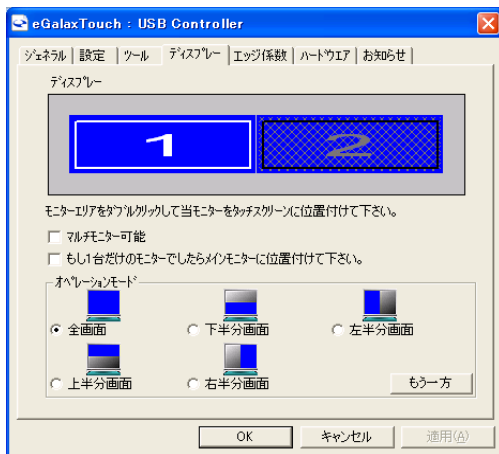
eGalaxTouch : USB Controller

ジェネラル | 設定 | ツール | ディスプレー | エッジ係数 | ハードウエア | お知らせ

ディスプレー

1

2

モニターエリアをダブルクリックして当モニターをタッチスクリーンに位置付けて下さい。

マルチモニター可能

もし1台だけのモニターでしたらメインモニターに位置付けて下さい。

オペレーションモード

全画面

下半分画面

左半分画面

上半分画面

右半分画面

もう一方

OK

キャンセル

適用(A)